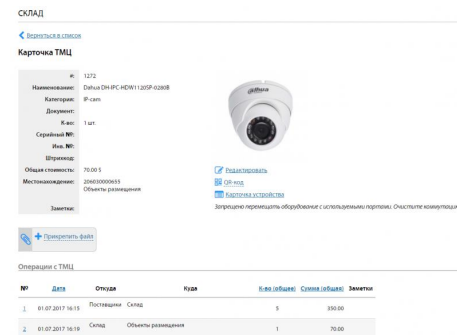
СКЛАД

Вернуться в список

Карточка ТМЦ

| | |
|---|---|
| #: | 1272 |
| Наименование: | Dahua DH-IPC-HDW1120SP-0280B |
| Категория: | IP-cam |
| Документ: | |
| К-во: | 1 шт. |
| Серийный №: | |
| Инв. №: | |
| Штрихкод: | |
| Общая стоимость: | 70.00 $ |
| Местонахождение: | 206030000655 Объекты размещения |
| Заметки: | |

Редактировать

QR-код

Карточка устройства

Запрещено перемещать оборудование с используемыми портами. Очистите коммутаци

Прикрепить файл

Операции с ТМЦ

| №⁰ | Дата | Откуда | Куда | К-во (общее) | Сумма (общая) | Заметки |
|---|---|---|---|---|---|---|
| 1 | 01.07.2017 16:15 | Поставщики | Склад | 5 | 350.00 | |
| 2 | 01.07.2017 16:19 | Склад | Объекты размещения | 1 | 70.00 | |